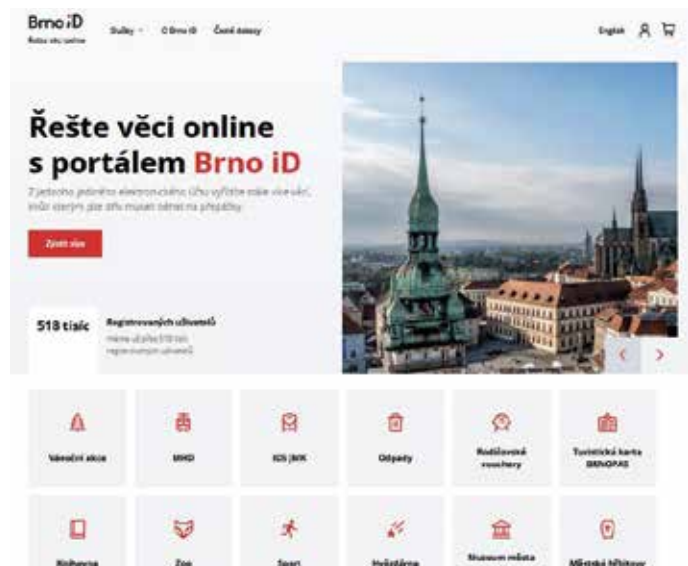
Brno iD
Řešte věci online

Služby · O Brno iD · Časté dotazy

English

Řešte věci online s portálem Brno iD

Z jednoho jediného elektronického účtu vyřídíte stále více věcí, kvůli kterým jste dříve museli stát na přepážky.

Zjistit více

518 tisíc
Registrovaných uživatelů
Máme už přes 518 tisíc registrovaných uživatelů

Vánoční akce

MHD

IDS JMK

Odpady

Rodičovské vouchery

Turistická karta BRNOPAS

Knihovna

Zoo

Sport

Hvězdárna

Muzeum města

Městské hřbitovy